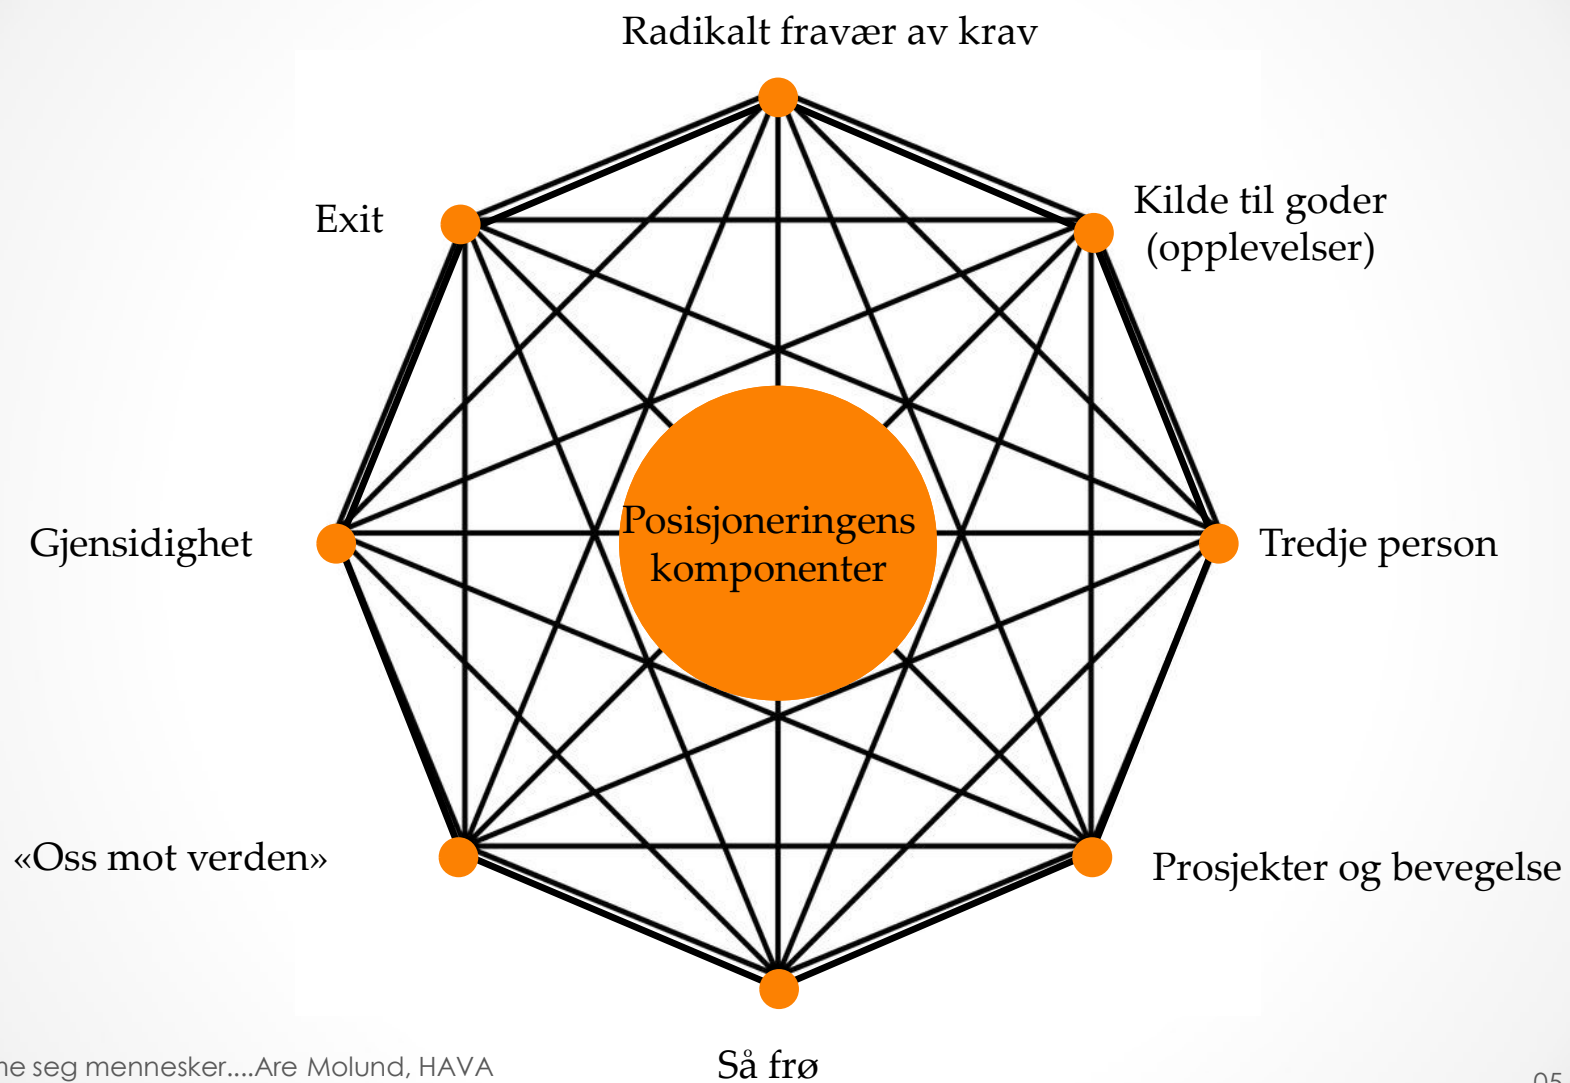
Radikalt fravær av krav

Exit

Kilde til goder (opplevelser)

Posisjoneringens komponenter

Gjensidighet

Tredje person

«Oss mot verden»

Prosjekter og bevegelse

Så frø

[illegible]ne seg mennesker....Are Molund, HAVA

05